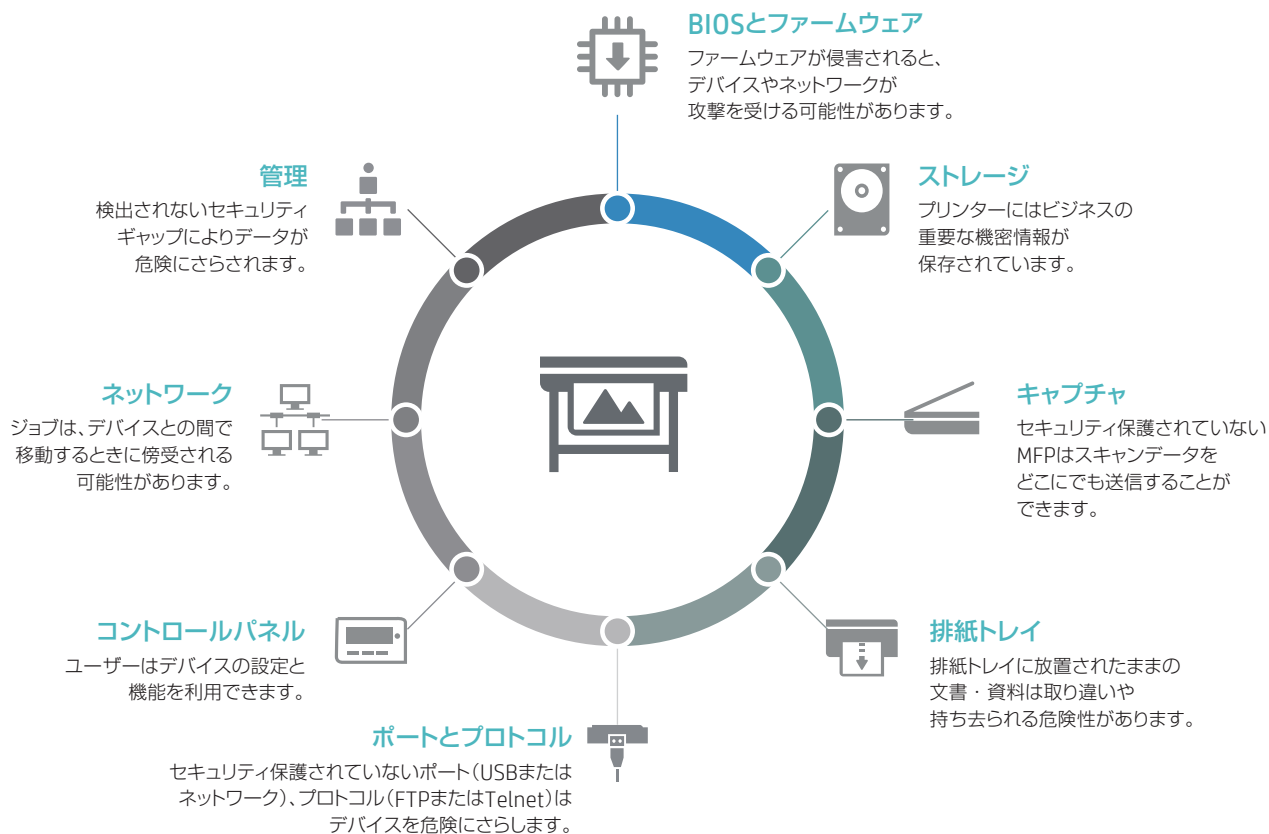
BIOSとファームウェア
ファームウェアが侵害されると、デバイスやネットワークが攻撃を受ける可能性があります。

管理
検出されないセキュリティギャップによりデータが危険にさらされます。

ストレージ
プリンターにはビジネスの重要な機密情報が保存されています。

ネットワーク
ジョブは、デバイスとの間で移動するときに傍受される可能性があります。

キャプチャ
セキュリティ保護されていないMFPはスキャンデータをどこにでも送信することができます。

コントロールパネル
ユーザーはデバイスの設定と機能を利用できます。

排紙トレイ
排紙トレイに放置されたままの文書・資料は取り違いや持ち去られる危険性があります。

ポートとプロトコル
セキュリティ保護されていないポート（USBまたはネットワーク）、プロトコル（FTPまたはTelnet）はデバイスを危険にさらします。